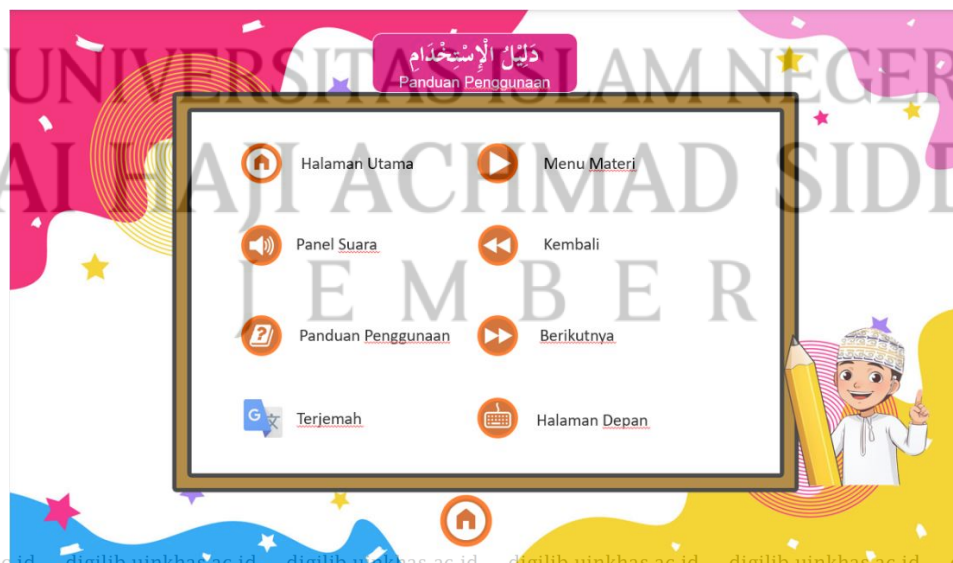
UNIVERSITAS ISLAM NEGERI KIAI HAJI ACHMAD SIDDIQ JEMBER

دَلِيْلُ الْإِسْتِخْدَام
Panduan Penggunaan

Halaman Utama

Menu Materi

Panel Suara

Kembali

Panduan Penggunaan

Berikutnya

Terjemah

Halaman Depan

digilib.uinkhas.ac.id digilib.uinkhas.ac.id digilib.uinkhas.ac.id digilib.uinkhas.ac.id